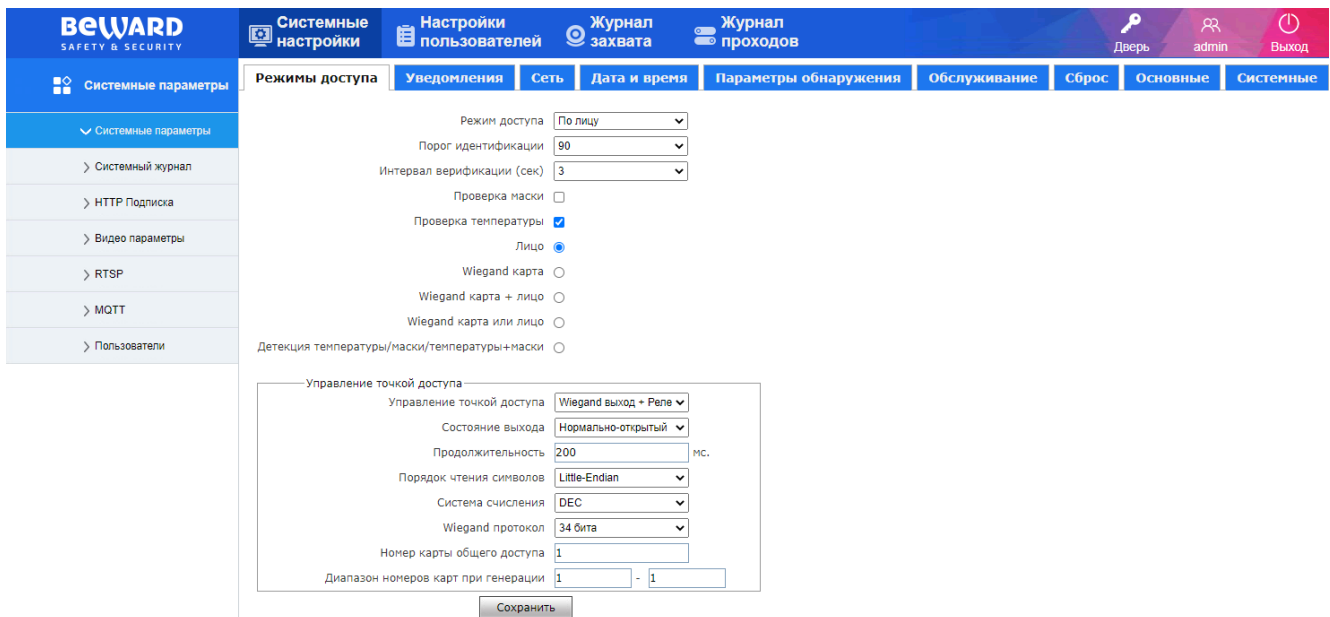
BEWARD
SAFETY & SECURITY

Системные настройки
Настройки пользователей
Журнал захвата
Журнал проходов
Дверь
admin
Выход

Системные параметры

Системные параметры
Системный журнал
HTTP Подписка
Видео параметры
RTSP
MQTT
Пользователи

Режимы доступа
Уведомления
Сеть
Дата и время
Параметры обнаружения
Обслуживание
Сброс
Основные
Системные

Режим доступа По лицу
Порог идентификации 90
Интервал верификации (сек) 3
Проверка маски
Проверка температуры
Лицо
Wiegand карта
Wiegand карта + лицо
Wiegand карта или лицо
Детекция температуры/маски/температуры+маски

Управление точкой доступа
Управление точкой доступа Wiegand выход + Реле
Состояние выхода Нормально-открытый
Продолжительность 200 мс.
Порядок чтения символов Little-Endian
Система счисления DEC
Wiegand протокол 34 бита
Номер карты общего доступа 1
Диапазон номеров карт при генерации 1 - 1

Сохранить